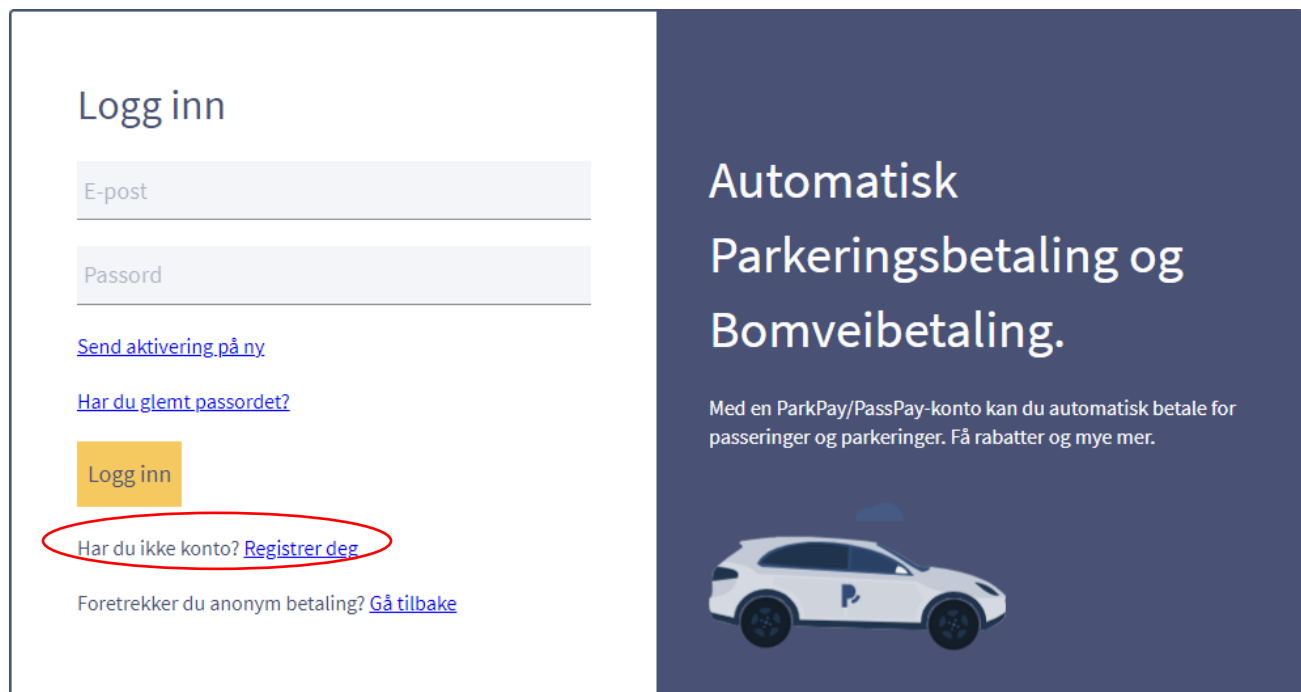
Logg inn

E-post

Passord

Send aktivering på ny

Har du glemt passordet?

Logg inn

Har du ikke konto? Registrer deg

Foretrekker du anonym betaling? Gå tilbake

Automatisk Parkeringsbetaling og Bomveibetaling.

Med en ParkPay/PassPay-konto kan du automatisk betale for passeringer og parkeringer. Få rabatter og mye mer.